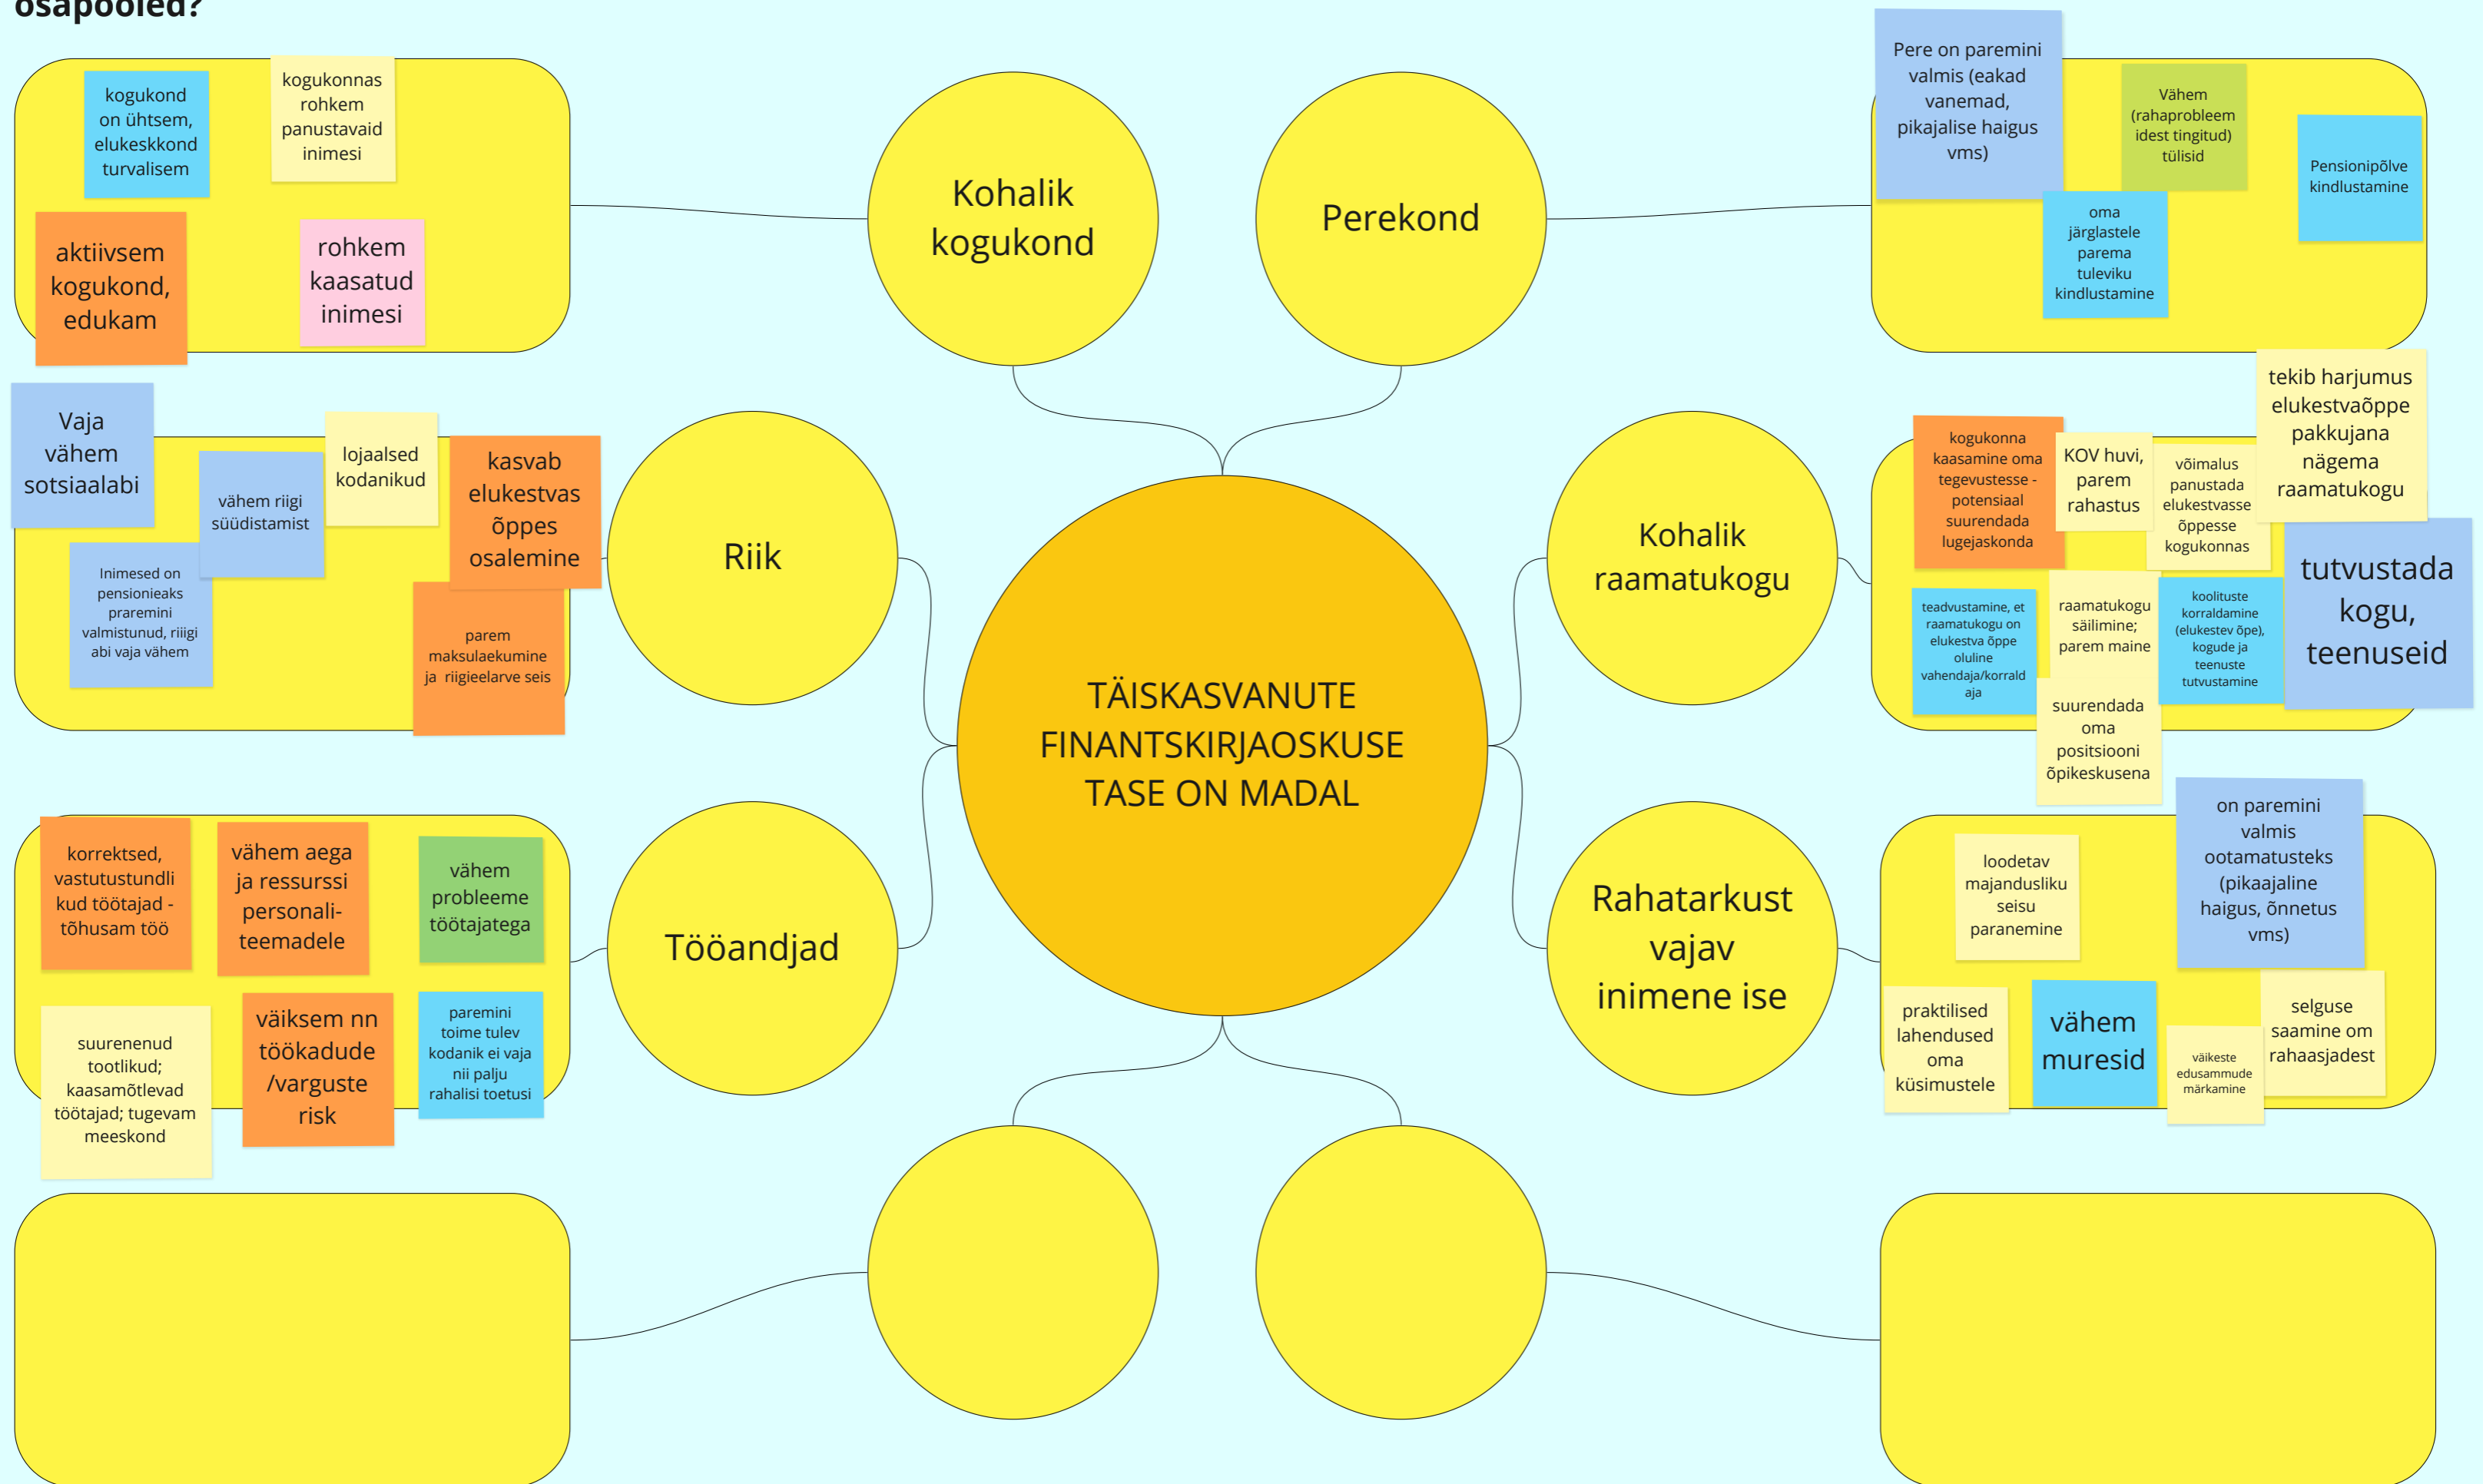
osapooled?

TÄISKASVANUTE FINANTSKIRJAOSKUSE TASE ON MADAL

Kohalik kogukond

kogukond on ühtsem, elukeskkond turvalisem

kogukonnas rohkem panustavaid inimesi

aktiivsem kogukond, edukam

rohkem kaasatud inimesi

Perekond

Pere on paremini valmis (eakad vanemad, pikajalise haigus vms)

Vähem (rahaprobleemidest tingitud) tülisid

Pensionipõlve kindlustamine

oma järglastele parema tuleviku kindlustamine

Riik

Vaja vähem sotsiaalabi

vähem riigi süüdistamist

lojaalsed kodanikud

kasvab elukestvas õppes osalemine

Inimesed on pensionieaks paremini valmistunud, riigi abi vaja vähem

parem maksulaekumine ja riigieelarve seis

Kohalik raamatukogu

kogukonna kaasamine oma tegevustesse - potensiaal suurendada lugejaskonda

KOV huvi, parem rahastus

võimalus panustada elukestvasse õppesse kogukonnas

tekib harjumus elukestvaõppe pakkujana nägema raamatukogu

teadvustamine, et raamatukogu on elukestva õppe oluline vahendaja/korraldaja

raamatukogu säilimine; parem maine

koolituste korraldamine (elukestev õpe), kogude ja teenuste tutvustamine

tutvustada kogu, teenuseid

suurendada oma positsiooni õpikeskusena

Tööandjad

korrektsed, vastutustundlikud töötajad - tõhusam töö

vähem aega ja ressurssi personali-teemadele

vähem probleeme töötajatega

suurenenud tootlikud; kaasamõtlevad töötajad; tugevam meeskond

väiksem nn töökadude /varguste risk

paremini toime tulev kodanik ei vaja nii palju rahalisi toetusi

Rahatarkust vajav inimene ise

loodetav majandusliku seisu paranemine

on paremini valmis ootamatusteks (pikaajaline haigus, õnnetus vms)

praktilised lahendused oma küsimustele

vähem muresid

väikeste edusammude märkamine

selguse saamine om rahaasjadest